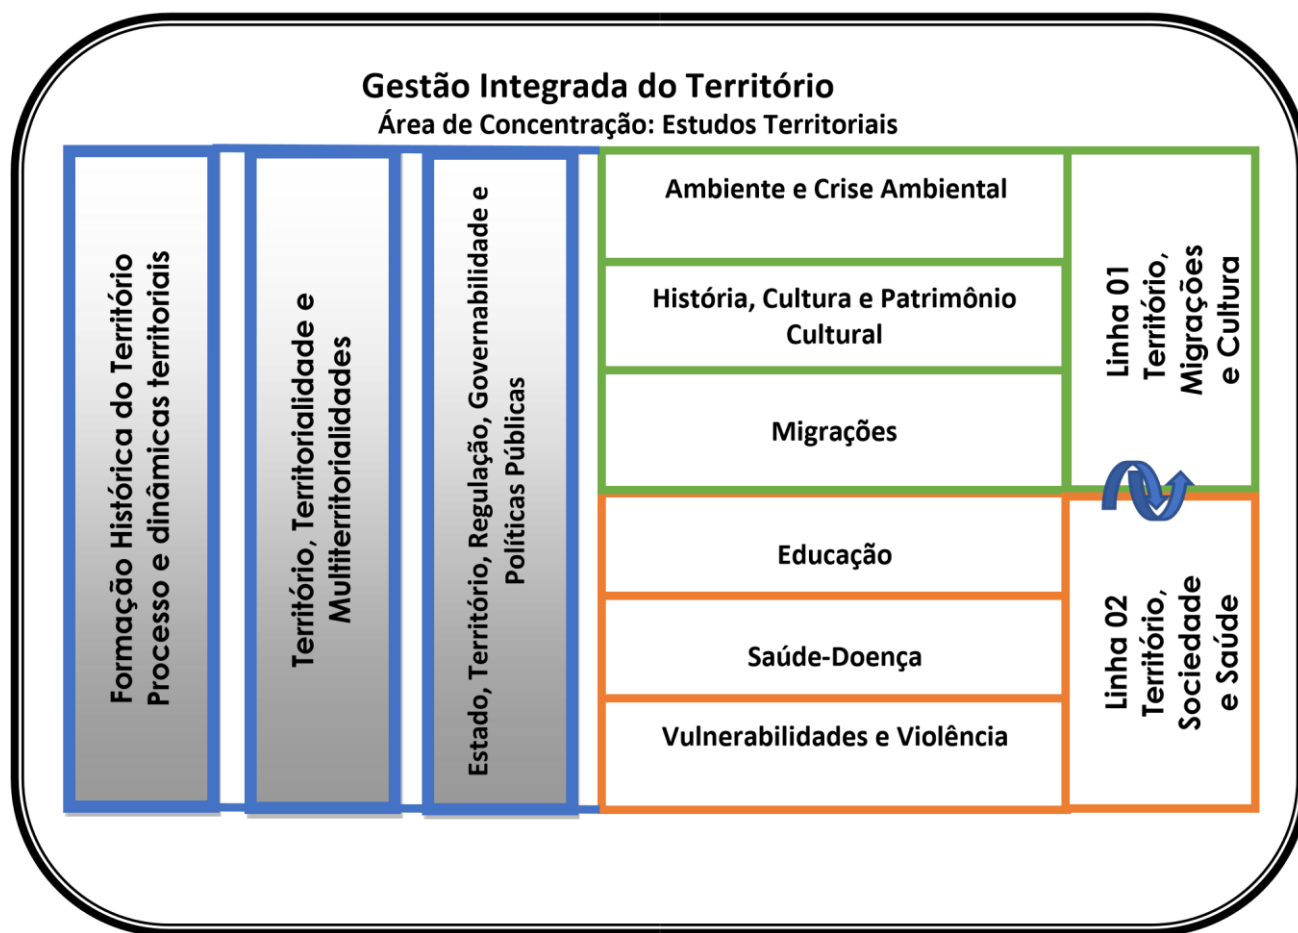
Gestão Integrada do Território
Área de Concentração: Estudos Territoriais

Formação Histórica do Território
Processo e dinâmicas territoriais

Território, Territorialidade e Multiterritorialidades

Estado, Território, Regulação, Governabilidade e Políticas Públicas

Ambiente e Crise Ambiental

História, Cultura e Patrimônio Cultural

Migrações

Linha 01
Território, Migrações e Cultura

Educação

Saúde-Doença

Vulnerabilidades e Violência

Linha 02
Território, Sociedade e Saúde